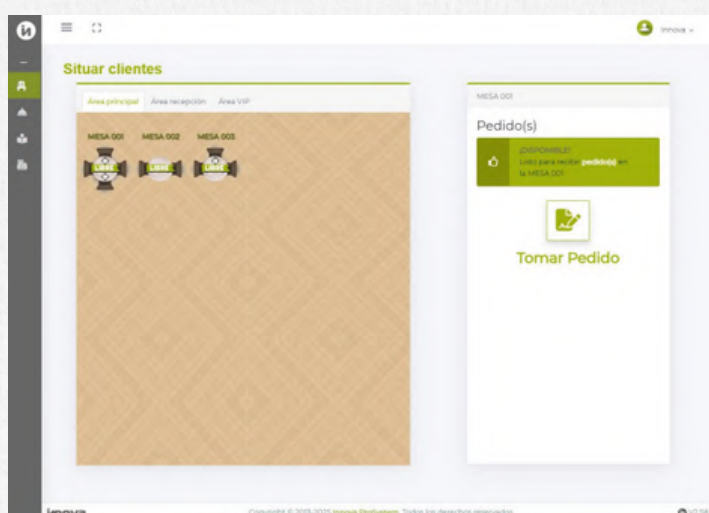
Innova

Situar clientes

Área principal | Área recepción | Área VIP

MESA 001 MESA 002 MESA 003

LIBRE LIBRE LIBRE

MESA 001

Pedido(s)

¡DISPONIBLE! Listo para recibir pedido(s) en la MESA 001

Tomar Pedido

Innova

Copyright © 2015-2025 Innova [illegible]. Todos los derechos reservados.

v2.5